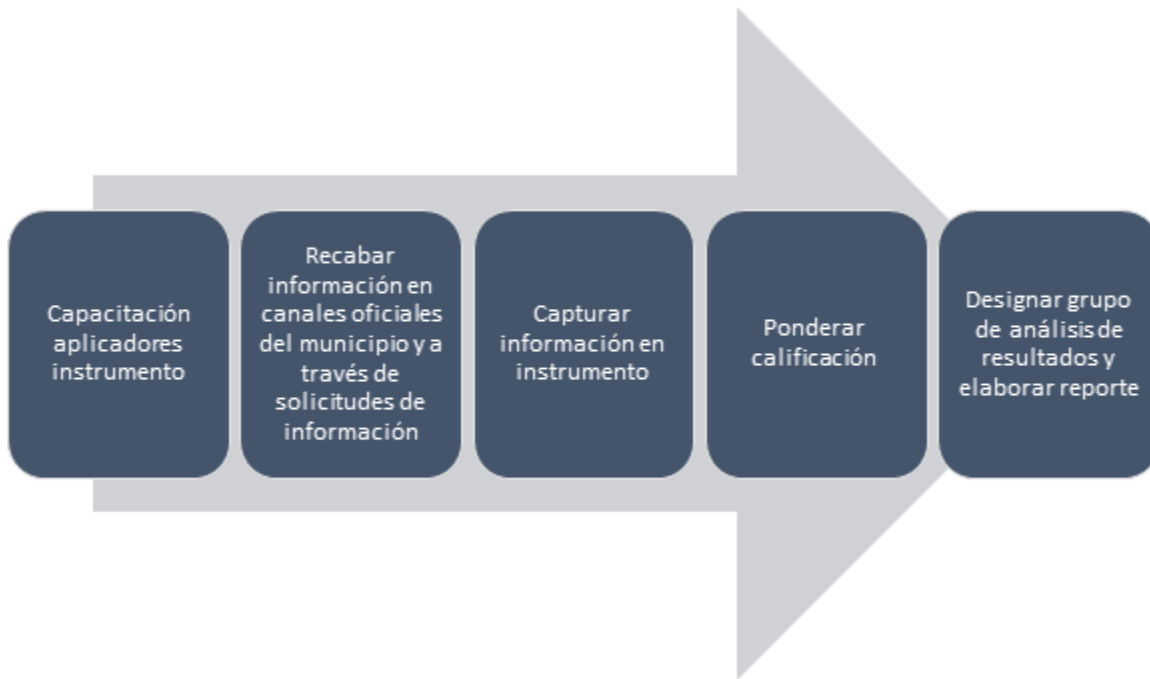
Capacitación aplicadores instrumento

Recabar información en canales oficiales del municipio y a través de solicitudes de información

Capturar información en instrumento

Ponderar calificación

Designar grupo de análisis de resultados y elaborar reporte